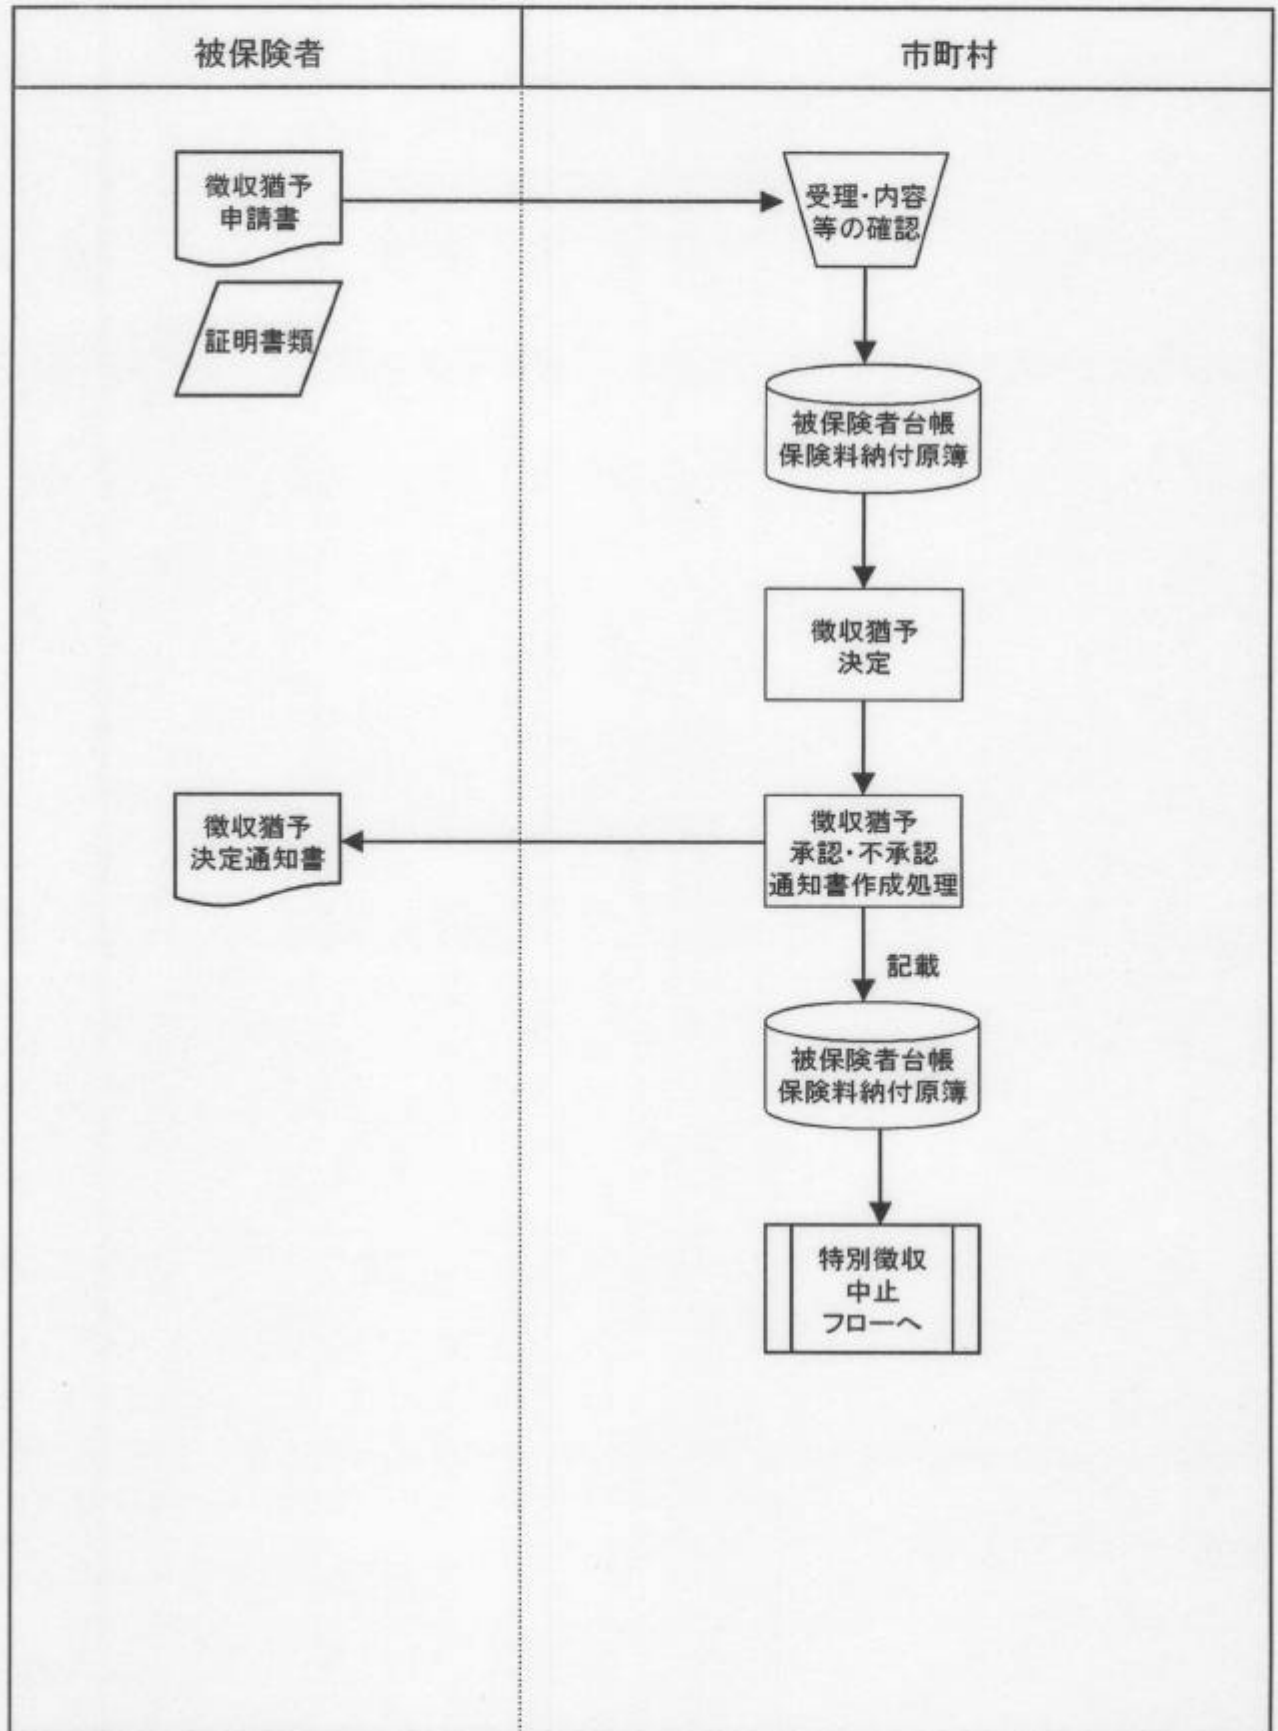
被保険者

市町村

徴収猶予申請書

証明書類

受理・内容等の確認

被保険者台帳
保険料納付原簿

徴収猶予決定

徴収猶予決定通知書

徴収猶予
承認・不承認
通知書作成処理

記載

被保険者台帳
保険料納付原簿

特別徴収
中止
フローへ